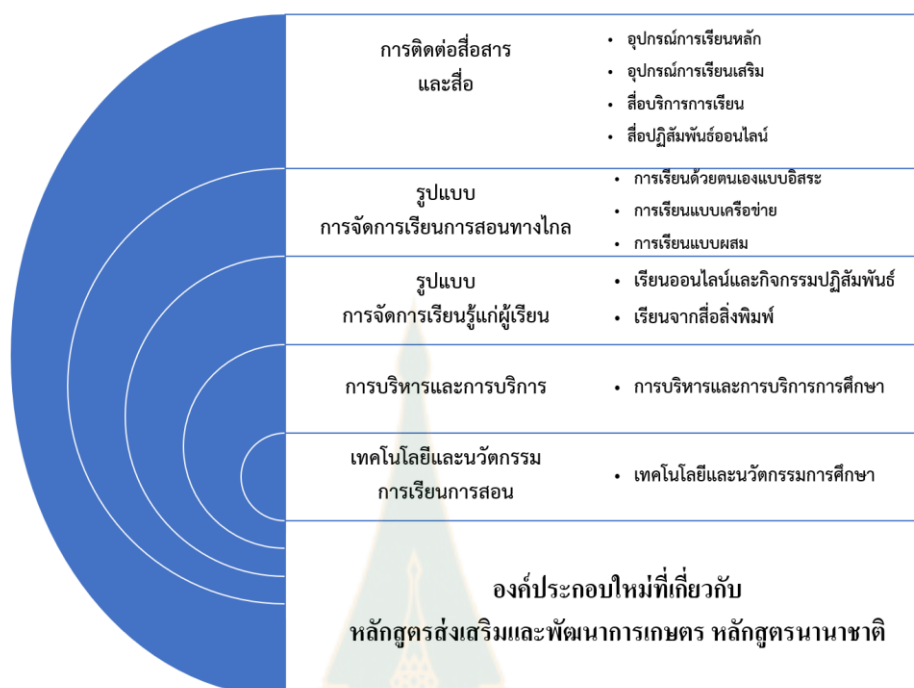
การติดต่อสื่อสาร
และสื่อ

- อุปกรณ์การเรียนหลัก
- อุปกรณ์การเรียนเสริม
- สื่อบริการการเรียน
- สื่อปฏิสัมพันธ์ออนไลน์

รูปแบบ
การจัดการเรียนการสอนทางไกล

- การเรียนด้วยตนเองแบบอิสระ
- การเรียนแบบเครือข่าย
- การเรียนแบบผสม

รูปแบบ
การจัดการเรียนรู้แก่ผู้เรียน

- เรียนออนไลน์และกิจกรรมปฏิสัมพันธ์
- เรียนจากสื่อสิ่งพิมพ์

การบริหารและการบริการ

- การบริหารและการบริการการศึกษา

เทคโนโลยีและนวัตกรรม
การเรียนการสอน

- เทคโนโลยีและนวัตกรรมการศึกษา

องค์ประกอบใหม่ที่เกี่ยวกับ
หลักสูตรส่งเสริมและพัฒนาการเกษตร หลักสูตรนานาชาติ